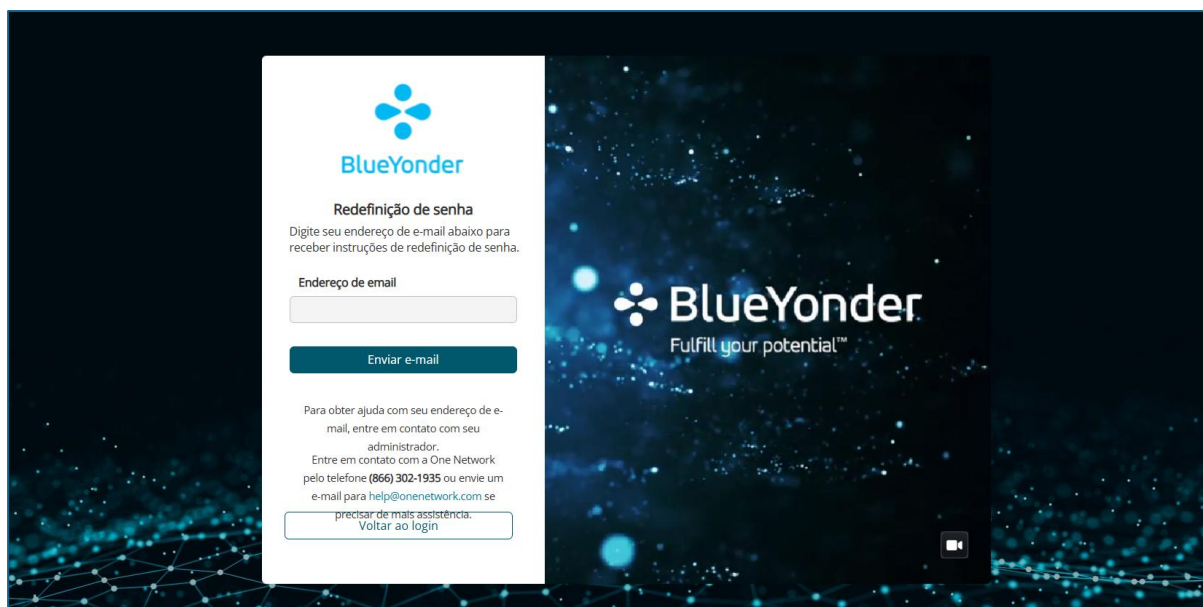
BlueYonder

Redefinição de senha

Digite seu endereço de e-mail abaixo para receber instruções de redefinição de senha.

Endereço de email

Enviar e-mail

Para obter ajuda com seu endereço de e-mail, entre em contato com seu administrador.

Entre em contato com a One Network pelo telefone **(866) 302-1935** ou envie um e-mail para help@onenetwork.com se precisar de mais assistência.

Voltar ao login

BlueYonder

Fulfill your potential™